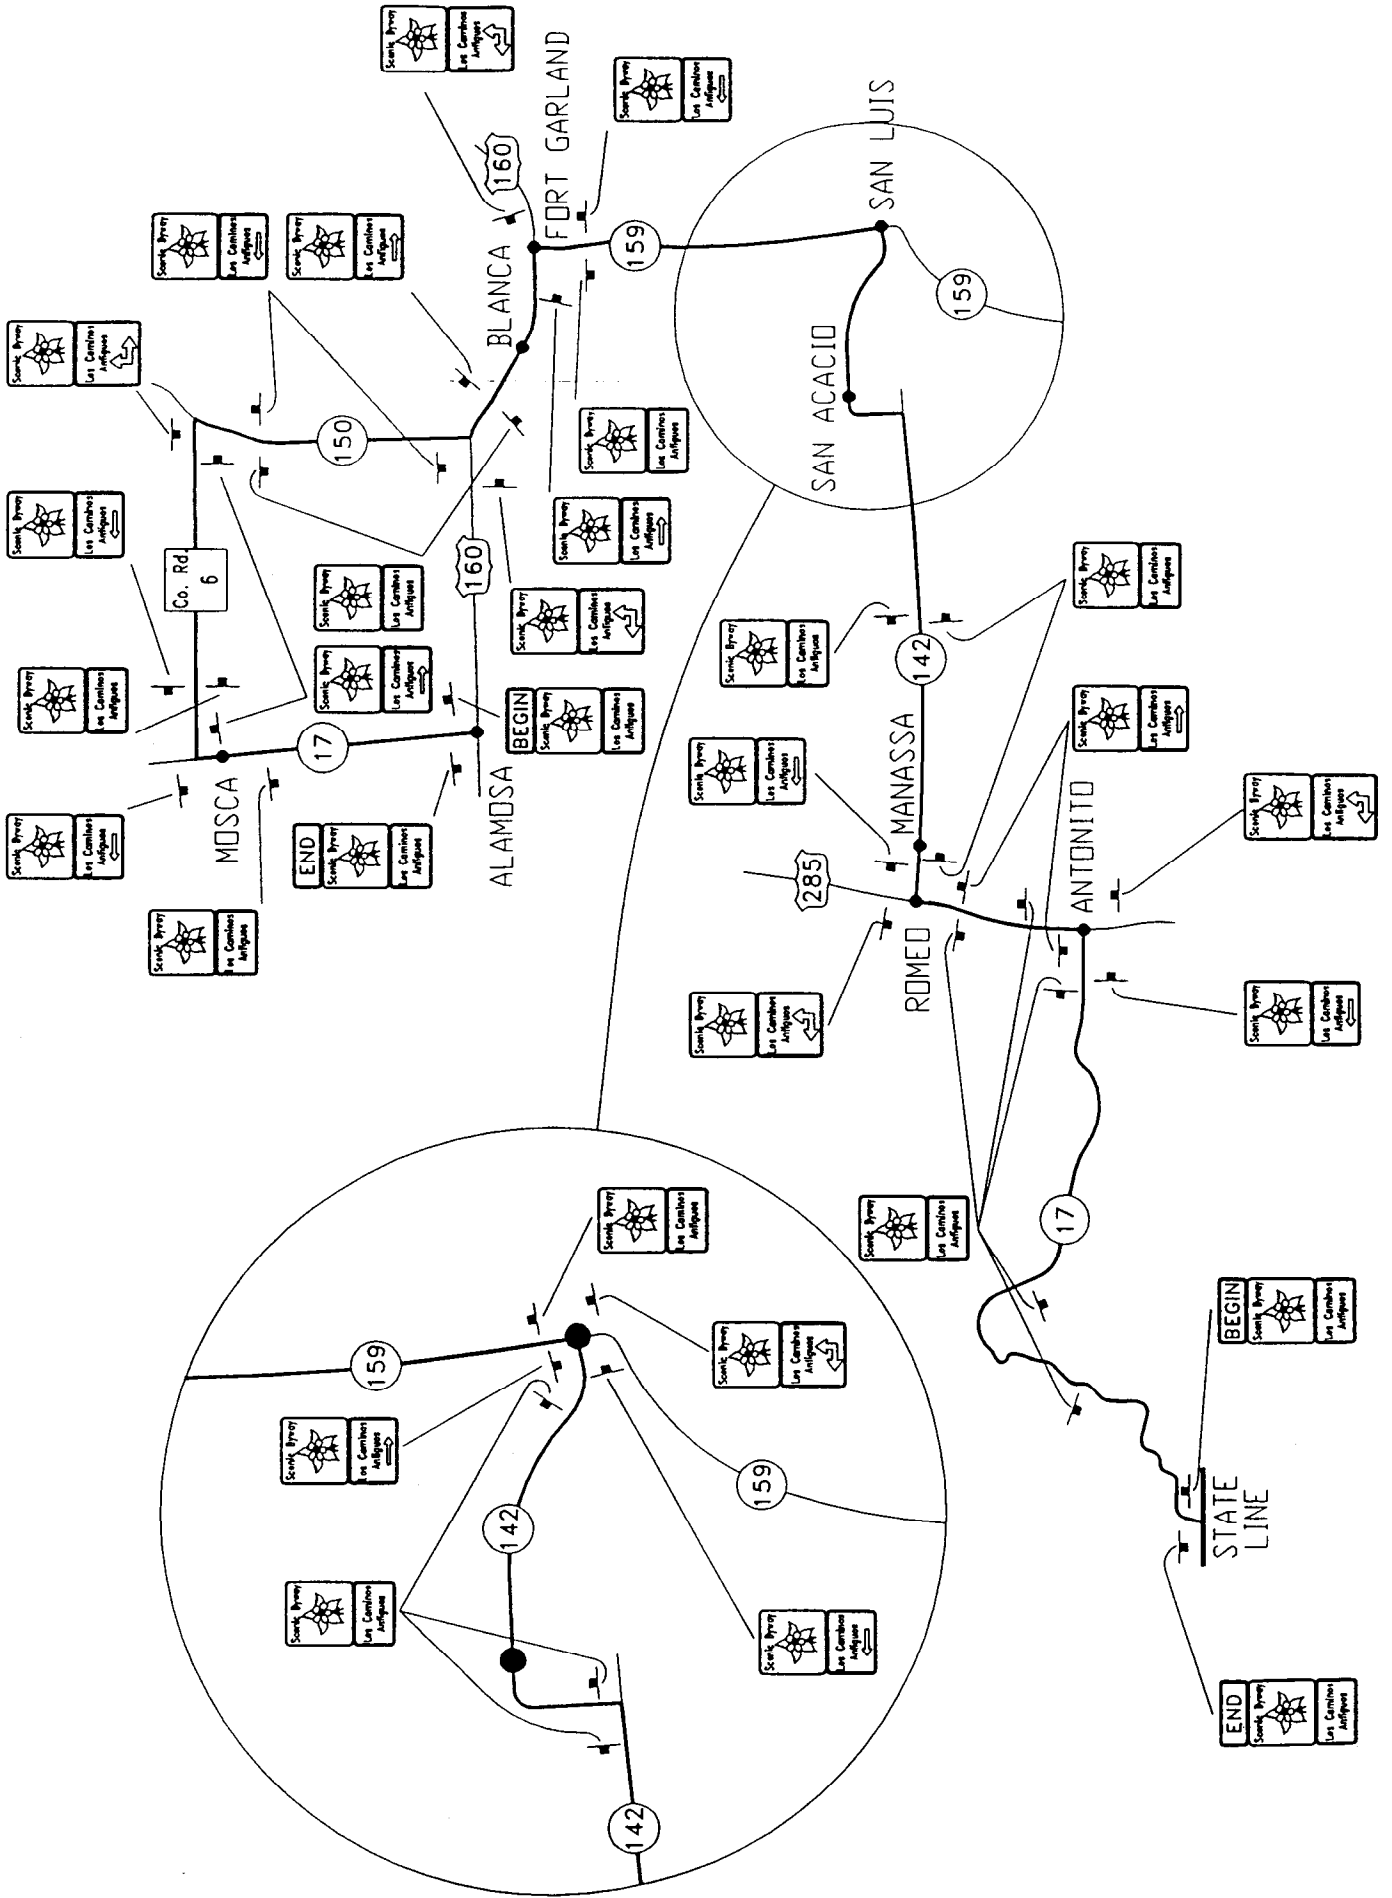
FORT GARLAND
SAN LUIS
BLANCA
160
159
159
SAN ACACIO
150
Co. Rd. 6
160
142
MANASSA
MOSCA
17
ALAMOSA
BEGIN
END
285
ROMEO
ANTONITO
17
159
159
142
142
STATE LINE
BEGIN
END
Scenic Byway
Los Caminos Antiguos